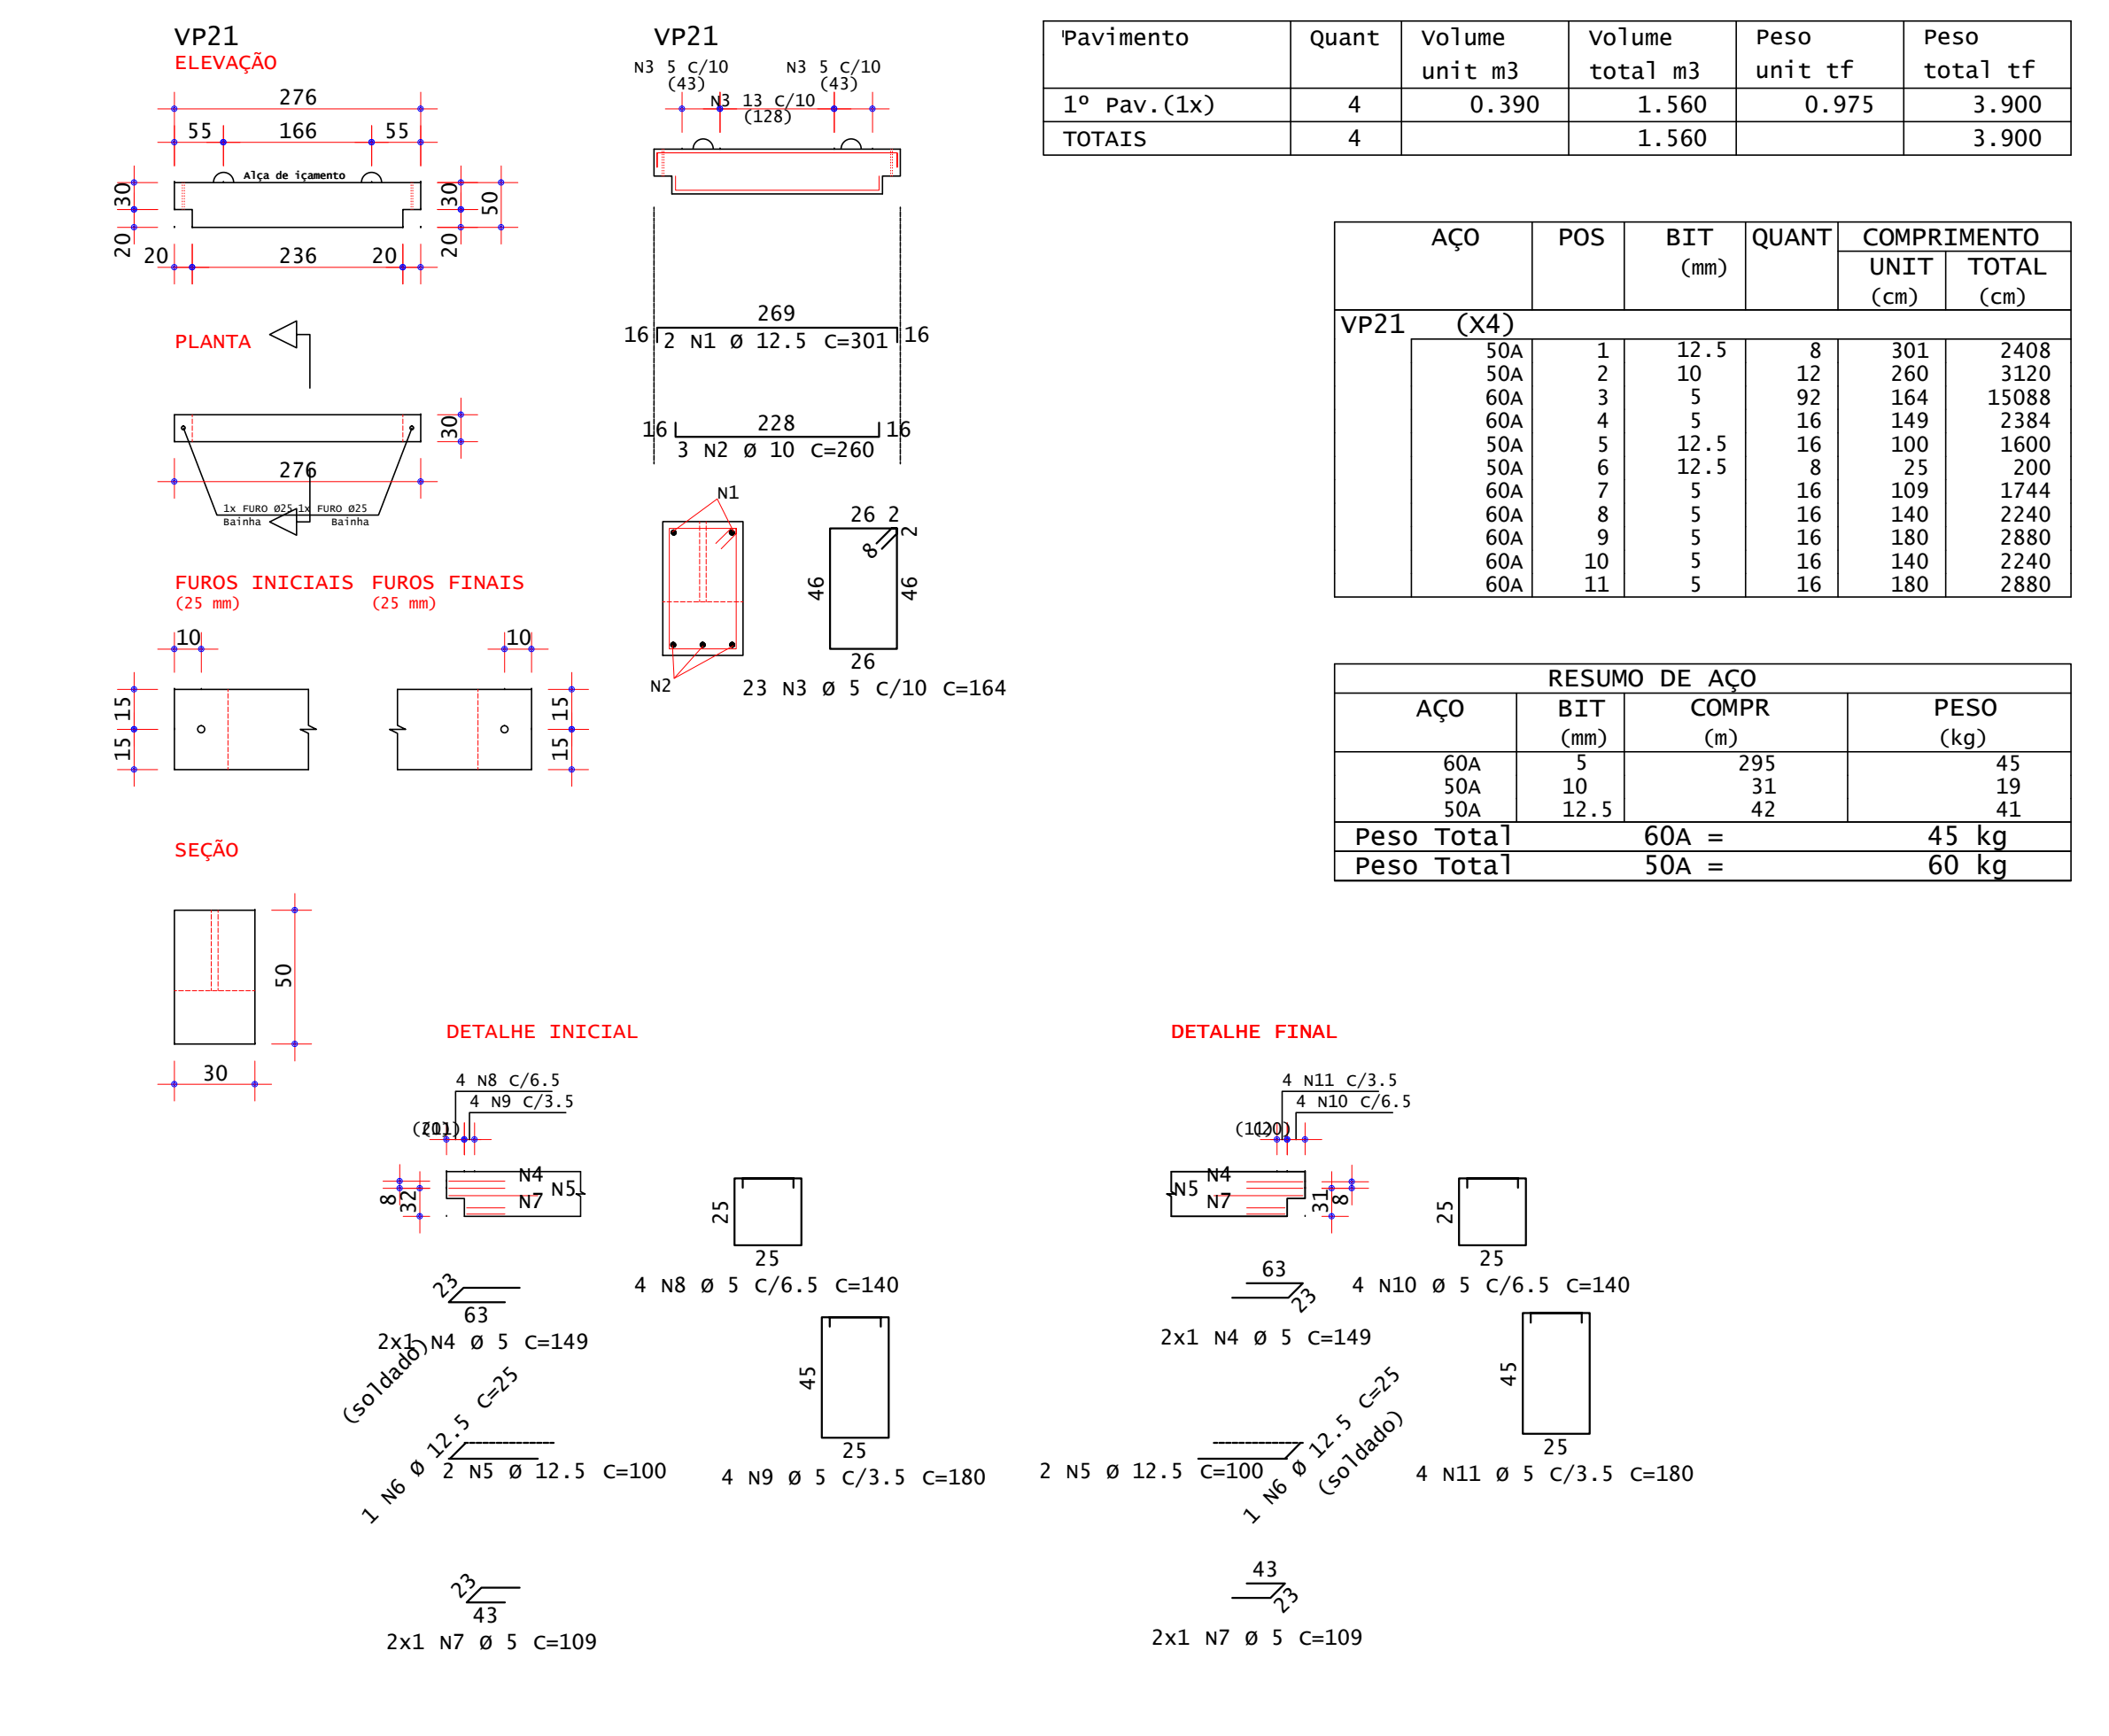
VP21
ELEVAÇÃO
276
55 166 55
Alça de içamento
30
20
20 236 20
30
20
50

PLANTA
30
276
1x FURO ø25 Bainha
1x FURO ø25 Bainha

FUROS INICIAIS (25 mm)
FUROS FINAIS (25 mm)
10
15
15
10
15
15

SEÇÃO
50
30

VP21
N3 5 C/10 (43)
N3 5 C/10 (43)
N3 13 C/10 (128)
269
16 2 N1 ø 12.5 C=301 16
228
16 3 N2 ø 10 C=260 16
N1
N2
26 2
8
2
46
46
26
23 N3 ø 5 C/10 C=164

| Pavimento | Quant | Volume unit m3 | Volume total m3 | Peso unit tf | Peso total tf |
|---|---|---|---|---|---|
| 1º Pav.(1x) | 4 | 0.390 | 1.560 | 0.975 | 3.900 |
| TOTAIS | 4 | | 1.560 | | 3.900 |

| AÇO | POS | BIT (mm) | QUANT | COMPRIMENTO UNIT (cm) | TOTAL (cm) |
|---|---|---|---|---|---|
| VP21 (X4) | | | | | |
| 50A | 1 | 12.5 | 8 | 301 | 2408 |
| 50A | 2 | 10 | 12 | 260 | 3120 |
| 60A | 3 | 5 | 92 | 164 | 15088 |
| 60A | 4 | 5 | 16 | 149 | 2384 |
| 50A | 5 | 12.5 | 16 | 100 | 1600 |
| 50A | 6 | 12.5 | 8 | 25 | 200 |
| 60A | 7 | 5 | 16 | 109 | 1744 |
| 60A | 8 | 5 | 16 | 140 | 2240 |
| 60A | 9 | 5 | 16 | 180 | 2880 |
| 60A | 10 | 5 | 16 | 140 | 2240 |
| 60A | 11 | 5 | 16 | 180 | 2880 |

RESUMO DE AÇO
| AÇO | BIT (mm) | COMPR (m) | PESO (kg) |
|---|---|---|---|
| 60A | 5 | 295 | 45 |
| 50A | 10 | 31 | 19 |
| 50A | 12.5 | 42 | 41 |
| Peso Total | | 60A = | 45 kg |
| Peso Total | | 50A = | 60 kg |

DETALHE INICIAL
4 N8 C/6.5
4 N9 C/3.5
(20) (11)
N4
N5
N7
8
32
25
25
4 N8 ø 5 C/6.5 C=140
23
63
2x1 N4 ø 5 C=149
(soldado)
1 N6 ø 12.5 C=25
2 N5 ø 12.5 C=100
45
25
4 N9 ø 5 C/3.5 C=180
23
43
2x1 N7 ø 5 C=109

DETALHE FINAL
4 N11 C/3.5
4 N10 C/6.5
(10) (20)
N4
N5
N7
31
8
25
25
4 N10 ø 5 C/6.5 C=140
63
23
2x1 N4 ø 5 C=149
2 N5 ø 12.5 C=100
1 N6 ø 12.5 C=25
(soldado)
45
25
4 N11 ø 5 C/3.5 C=180
43
23
2x1 N7 ø 5 C=109